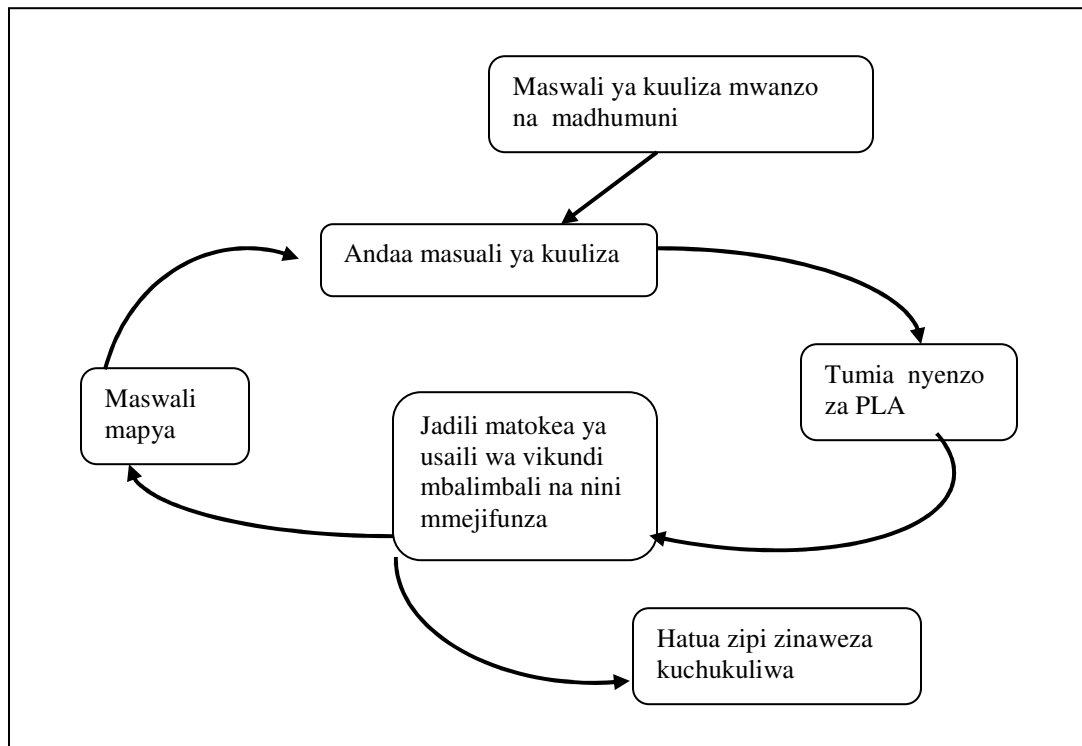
Maswali ya kuuliza mwanzo na madhumuni

Andaa masuali ya kuuliza

Tumia nyenzo za PLA

Jadili matokea ya usaili wa vikundi mbalimbali na nini mmejifunza

Maswali mapya

Hatua zipi zinaweza kuchukuliwa